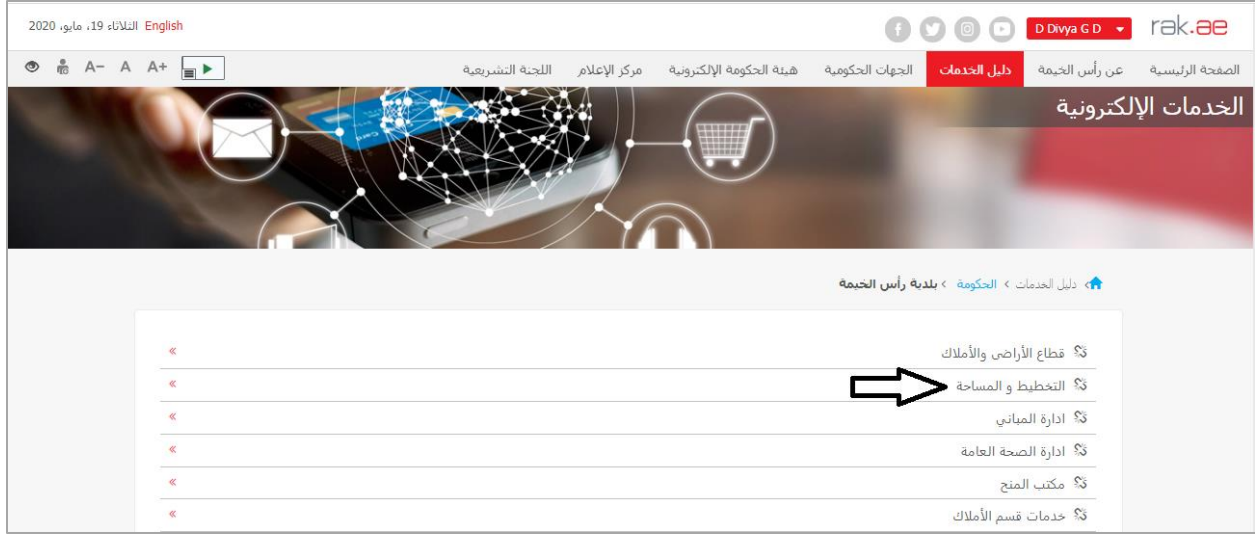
rak.ae
D Divya G D
English الثلاثاء 19، مايو، 2020

الصفحة الرئيسية | عن رأس الخيمة | دليل الخدمات | الجهات الحكومية | هيئة الحكومة الإلكترونية | مركز الإعلام | اللجنة التشريعية

A+ A A−

الخدمات الإلكترونية

دليل الخدمات › الحكومة › بلدية رأس الخيمة

قطاع الأراضي والأملاك «
التخطيط و المساحة «
ادارة المباني «
ادارة الصحة العامة «
مكتب المنح «
خدمات قسم الأملاك «